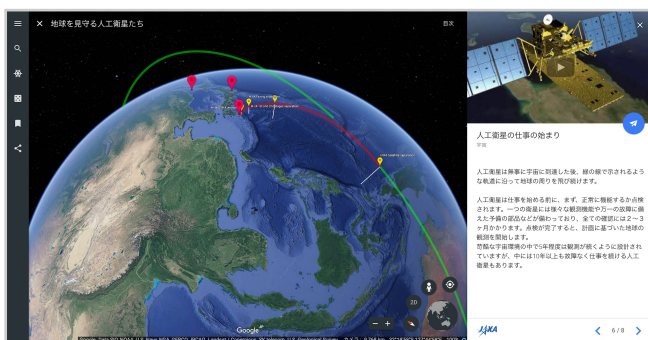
× 地球を見守る人工衛星たち

目次

人工衛星の仕事の始まり

宇宙

人工衛星は無事に宇宙に到達した後、線の緑で示されるような軌道に沿って地球の周りを飛び続けます。

人工衛星は仕事を始める前に、まず、正常に機能するか点検されます。一つの衛星には様々な観測機能や万一の故障に備えた予備の部品などが備わっており、全ての確認には2～3ヶ月かかります。点検が完了すると、計画に基づいた地球の観測を開始します。

одно般な宇宙環境の中で5年程度は観測が続くように設計されていますが、中には10年以上も故障なく仕事を続ける人工衛星もあります。

2D

Google

JAXA

6 / 8